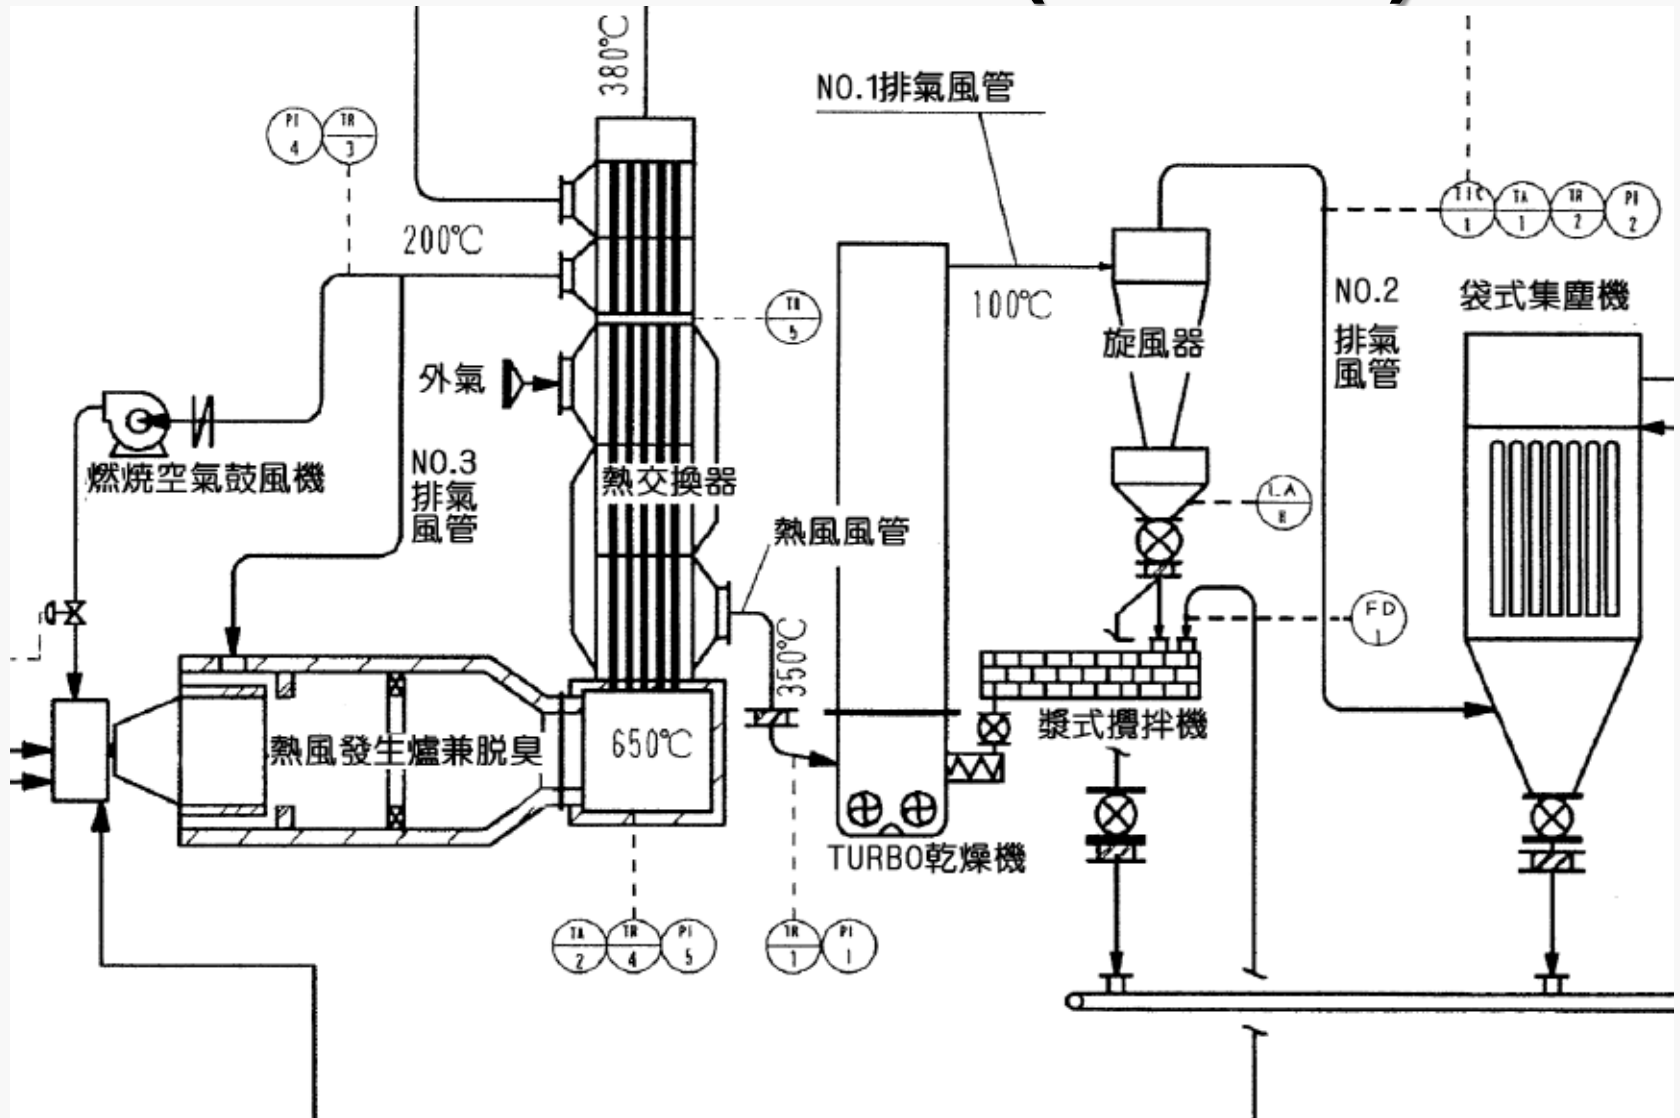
380℃

NO.1排氣風管

PI 4

TR 3

TIC 1

TA 1

TR 2

PI 2

200℃

TR 5

100℃

NO.2 排氣風管

袋式集塵機

旋風器

外氣

燃燒空氣鼓風機

NO.3 排氣風管

熱交換器

LA H

熱風風管

FD 1

350℃

650℃

熱風發生爐兼脫臭

槳式攪拌機

TURBO乾燥機

TA 2

TR 4

PI 5

TR 1

PI 1